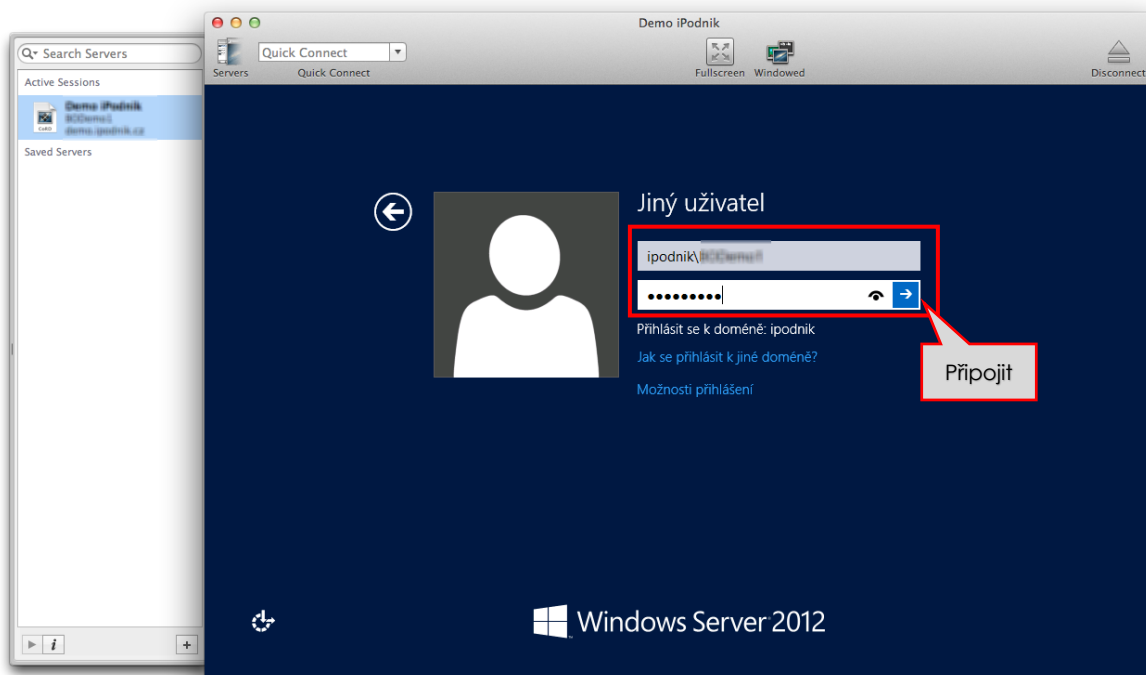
Search Servers

Active Sessions

Demo iPodnik
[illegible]
demo.ipodnik.cz

Saved Servers

Demo iPodnik

Servers

Quick Connect

Quick Connect

Fullscreen

Windowed

Disconnect

Jiný uživatel

ipodnik\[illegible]

•••••••••

Přihlásit se k doméně: ipodnik

Jak se přihlásit k jiné doméně?

Možnosti přihlášení

Připojit

Windows Server 2012